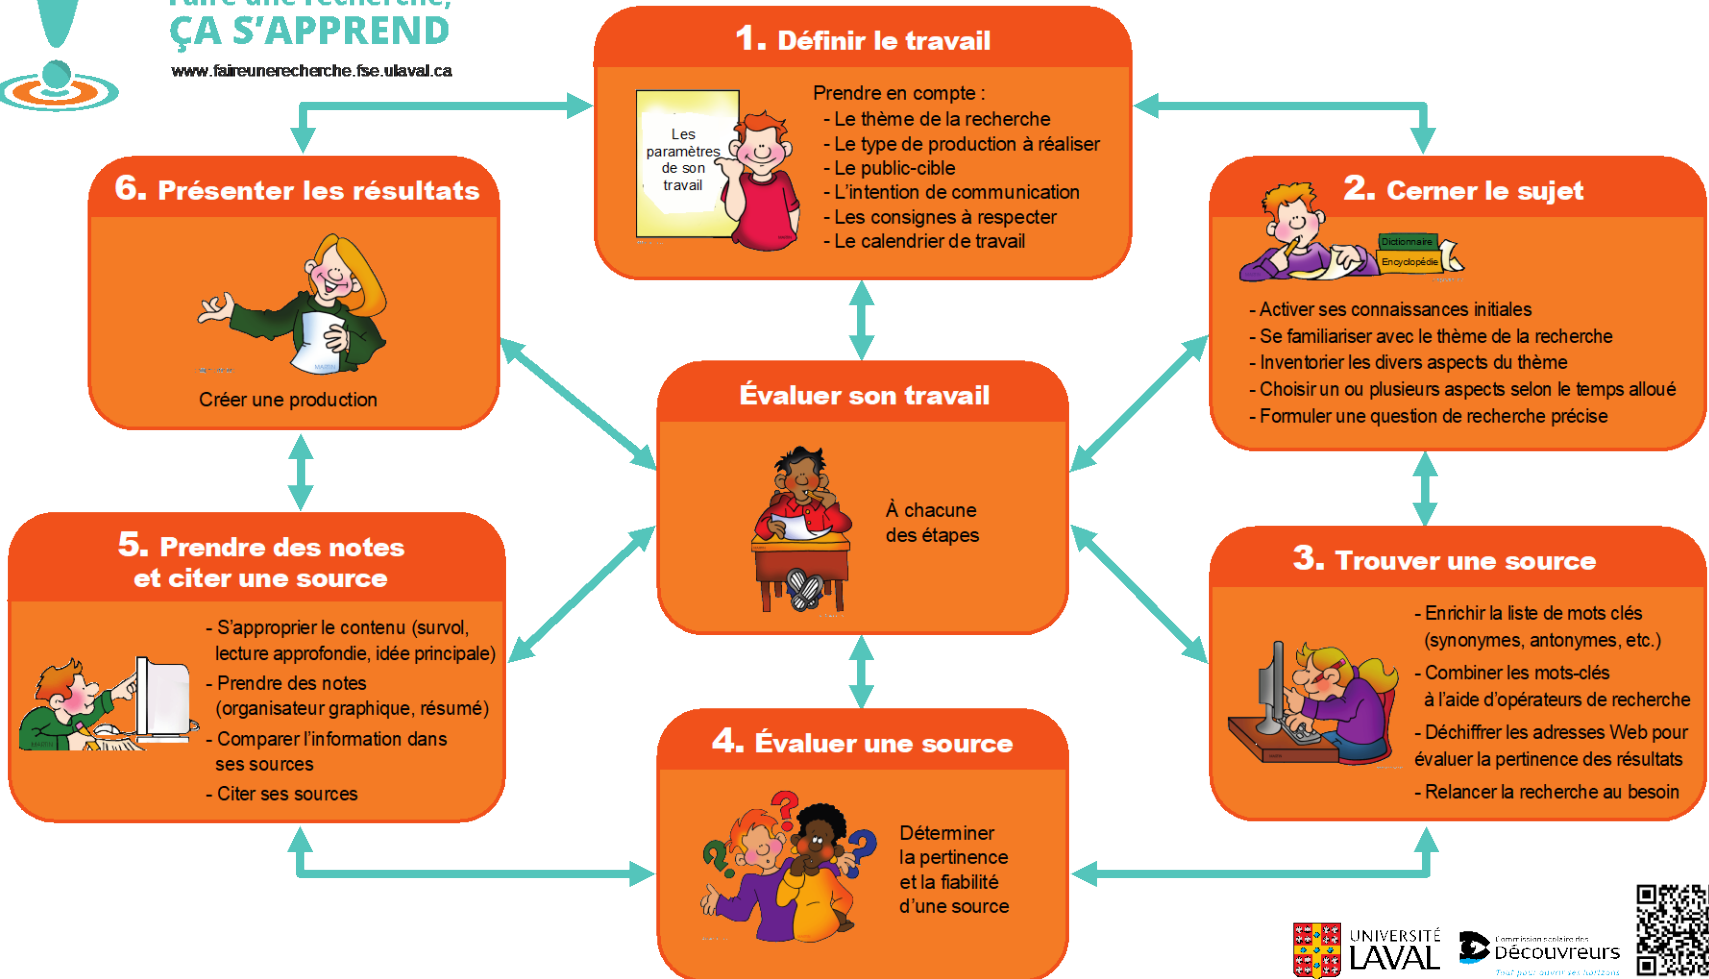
Faire une recherche, ÇA S'APPREND
www.faireunerecherche.fse.ulaval.ca

1. Définir le travail

Les paramètres de son travail

Prendre en compte :
- Le thème de la recherche
- Le type de production à réaliser
- Le public-cible
- L'intention de communication
- Les consignes à respecter
- Le calendrier de travail

6. Présenter les résultats

Créer une production

2. Cerner le sujet

Dictionnaire
Encyclopédie

- Activer ses connaissances initiales
- Se familiariser avec le thème de la recherche
- Inventorier les divers aspects du thème
- Choisir un ou plusieurs aspects selon le temps alloué
- Formuler une question de recherche précise

Évaluer son travail

À chacune des étapes

5. Prendre des notes et citer une source

- S'approprier le contenu (survol, lecture approfondie, idée principale)
- Prendre des notes (organisateur graphique, résumé)
- Comparer l'information dans ses sources
- Citer ses sources

3. Trouver une source

- Enrichir la liste de mots clés (synonymes, antonymes, etc.)
- Combiner les mots-clés à l'aide d'opérateurs de recherche
- Déchiffrer les adresses Web pour évaluer la pertinence des résultats
- Relancer la recherche au besoin

4. Évaluer une source

Déterminer la pertinence et la fiabilité d'une source

UNIVERSITÉ LAVAL

Commission scolaire des Découvreurs
Tout pour ouvrir ses horizons